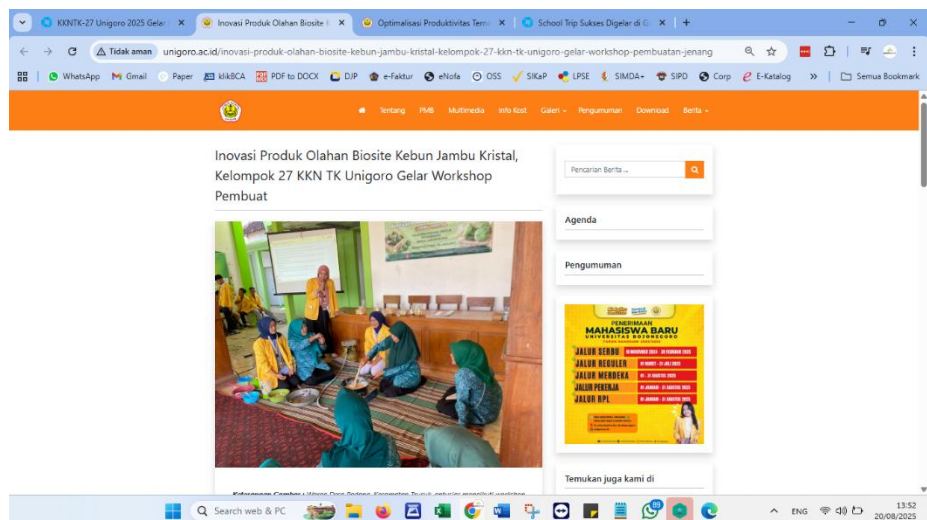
KKNTK-27 Unigoro 2025 Gelar ×
Inovasi Produk Olahan Biosite ×
Optimalisasi Produktivitas Tern ×
School Trip Sukses Digelar di G ×
+

Tidak aman unigoro.ac.id/inovasi-produk-olahan-biosite-kebun-jambu-kristal-kelompok-27-kkn-tk-unigoro-gelar-workshop-pembuatan-jenang

WhatsApp Gmail Paper klikBCA PDF to DOCX DJP e-Faktur eNofa OSS SIKaP LPSE SIMDA+ SIPD Corp E-Katalog » Semua Bookmark

Tentang PMB Multimedia Info Kost Galeri Pengumuman Download Berita

Inovasi Produk Olahan Biosite Kebun Jambu Kristal, Kelompok 27 KKN TK Unigoro Gelar Workshop Pembuat

Pencarian Berita ...

Agenda

Pengumuman

PENERIMAAN MAHASISWA BARU UNIVERSITAS BOJONEGORO
JALUR SERBU
JALUR REGULER
JALUR MERDEKA
JALUR PEKERJA
JALUR RPL

Temukan juga kami di

Keterangan Gambar : Warga Desa Padang, Kecamatan Trucuk, antusias mengikuti workshop

Search web & PC
ENG 13:52 20/08/2025